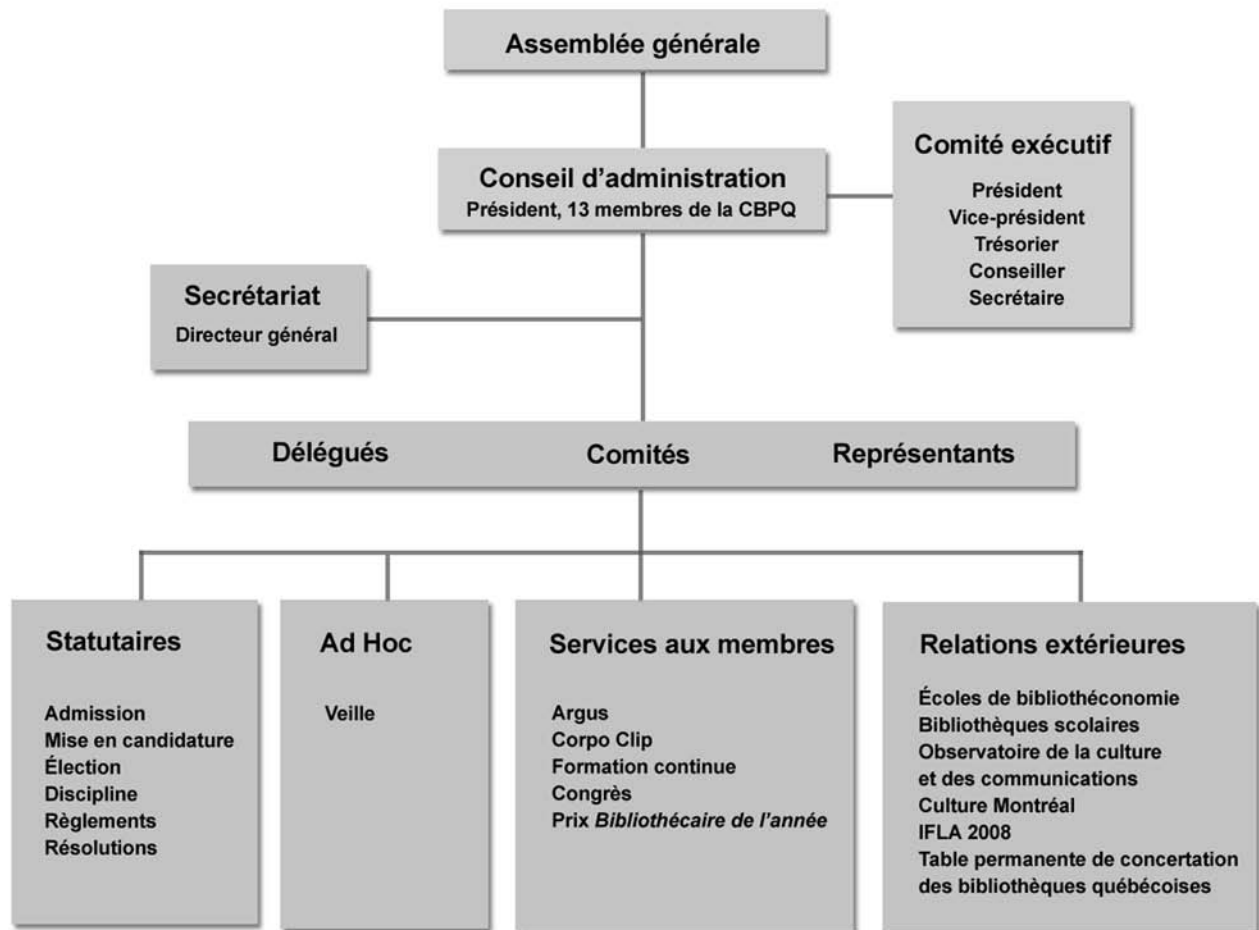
Assemblée générale

Conseil d'administration
Président, 13 membres de la CBPQ

Comité exécutif
Président
Vice-président
Trésorier
Conseiller
Secrétaire

Secrétariat
Directeur général

Délégués Comités Représentants

Statutaires
Admission
Mise en candidature
Élection
Discipline
Règlements
Résolutions

Ad Hoc
Veille

Services aux membres
Argus
Corpo Clip
Formation continue
Congrès
Prix Bibliothécaire de l'année

Relations extérieures
Écoles de bibliothéconomie
Bibliothèques scolaires
Observatoire de la culture et des communications
Culture Montréal
IFLA 2008
Table permanente de concertation des bibliothèques québécoises